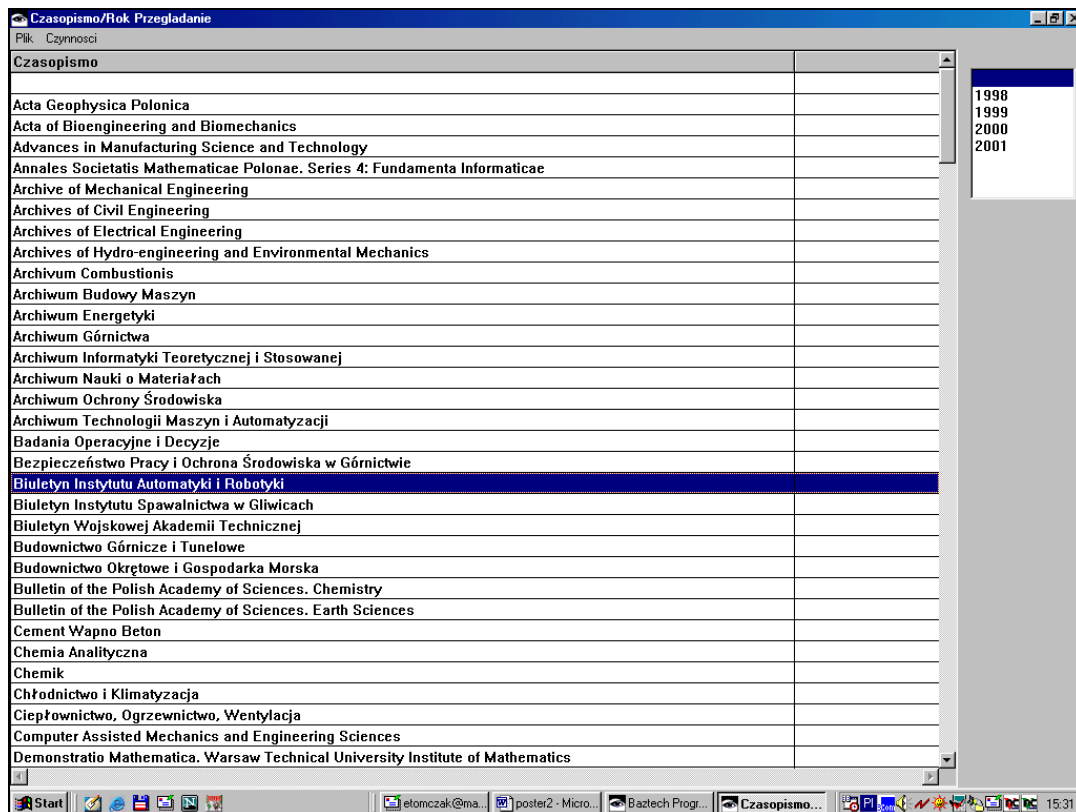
Czasopismo/Rok Przegladanie

Plik Czynnosci

| Czasopismo | |
|---|---|
| | |
| Acta Geophysica Polonica | |
| Acta of Bioengineering and Biomechanics | |
| Advances in Manufacturing Science and Technology | |
| Annales Societatis Mathematicae Polonae. Series 4: Fundamenta Informaticae | |
| Archive of Mechanical Engineering | |
| Archives of Civil Engineering | |
| Archives of Electrical Engineering | |
| Archives of Hydro-engineering and Environmental Mechanics | |
| Archivum Combustionis | |
| Archiwum Budowy Maszyn | |
| Archiwum Energetyki | |
| Archiwum Górnictwa | |
| Archiwum Informatyki Teoretycznej i Stosowanej | |
| Archiwum Nauki o Materiałach | |
| Archiwum Ochrony Środowiska | |
| Archiwum Technologii Maszyn i Automatyzacji | |
| Badania Operacyjne i Decyzje | |
| Bezpieczeństwo Pracy i Ochrona Środowiska w Górnictwie | |
| Biuletyn Instytutu Automatyki i Robotyki | |
| Biuletyn Instytutu Spawalnictwa w Gliwicach | |
| Biuletyn Wojskowej Akademii Technicznej | |
| Budownictwo Górnicze i Tunelowe | |
| Budownictwo Okrętowe i Gospodarka Morska | |
| Bulletin of the Polish Academy of Sciences. Chemistry | |
| Bulletin of the Polish Academy of Sciences. Earth Sciences | |
| Cement Wapno Beton | |
| Chemia Analityczna | |
| Chemik | |
| Chłodnictwo i Klimatyzacja | |
| Ciepłownictwo, Ogrzewnictwo, Wentylacja | |
| Computer Assisted Mechanics and Engineering Sciences | |
| Demonstratio Mathematica. Warsaw Technical University Institute of Mathematics | |

1998
1999
2000
2001

Start | etomczak@ma... | poster2 - Micro... | Baztech Progr... | Czasopismo... | 15:31